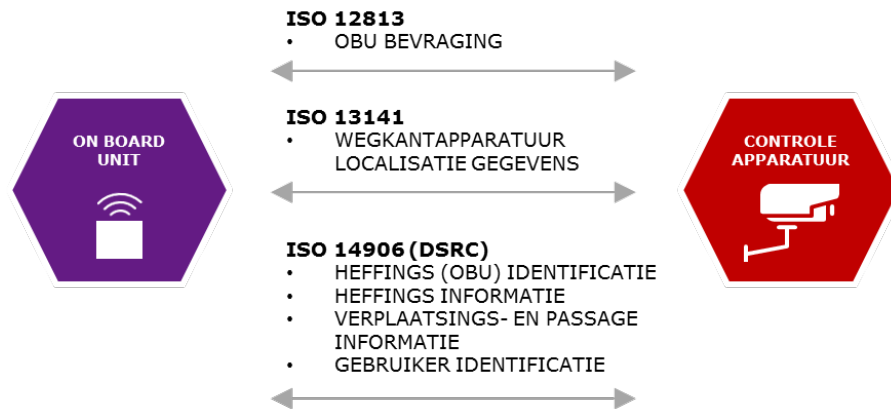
ON BOARD UNIT

ISO 12813
• OBU BEVRAGING

ISO 13141
• WEGKANTAPPARATUUR LOCALISATIE GEGEVENS

ISO 14906 (DSRC)
• HEFFINGS (OBU) IDENTIFICATIE
• HEFFINGS INFORMATIE
• VERPLAATSINGS- EN PASSAGE INFORMATIE
• GEBRUIKER IDENTIFICATIE

CONTROLE APPARATUUR